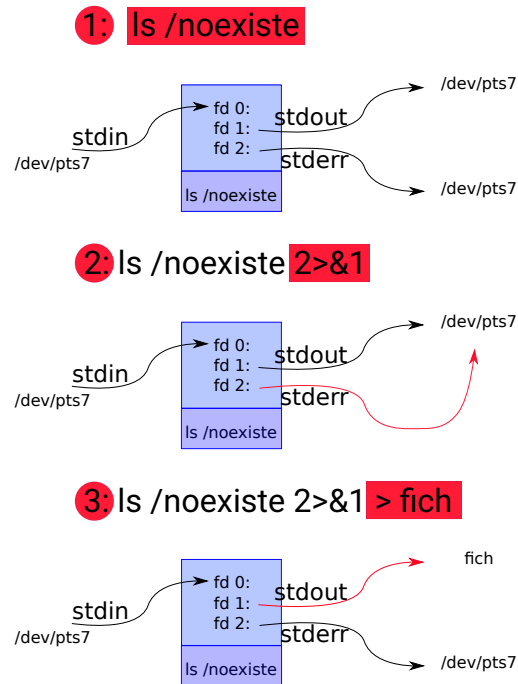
1: ls /noexiste

/dev/pts7

stdin

fd 0:
fd 1:
fd 2:

stdout

stderr

/dev/pts7

ls /noexiste

/dev/pts7

2: ls /noexiste 2>&1

/dev/pts7

stdin

fd 0:
fd 1:
fd 2:

stdout

stderr

/dev/pts7

ls /noexiste

3: ls /noexiste 2>&1 > fich

fich

stdin

fd 0:
fd 1:
fd 2:

stdout

stderr

/dev/pts7

/dev/pts7

ls /noexiste